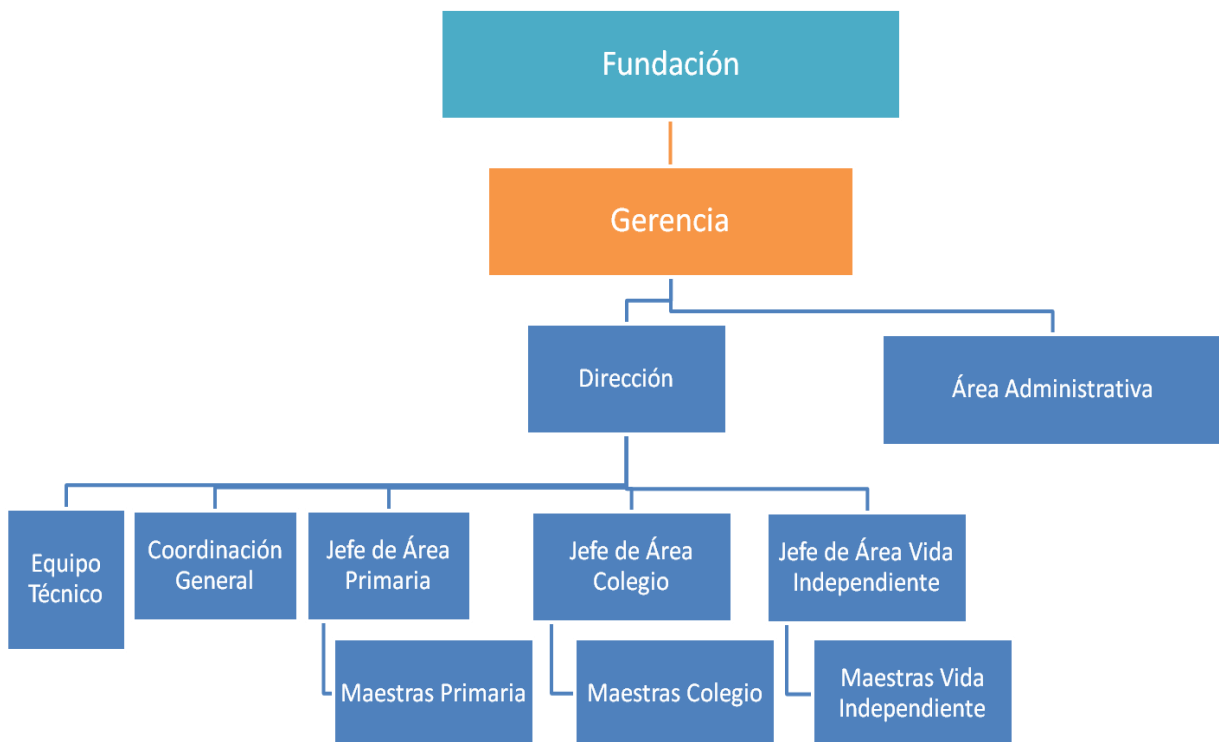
Fundación

Gerencia

Dirección

Área Administrativa

Equipo Técnico

Coordinación General

Jefe de Área Primaria

Maestras Primaria

Jefe de Área Colegio

Maestras Colegio

Jefe de Área Vida Independiente

Maestras Vida Independiente